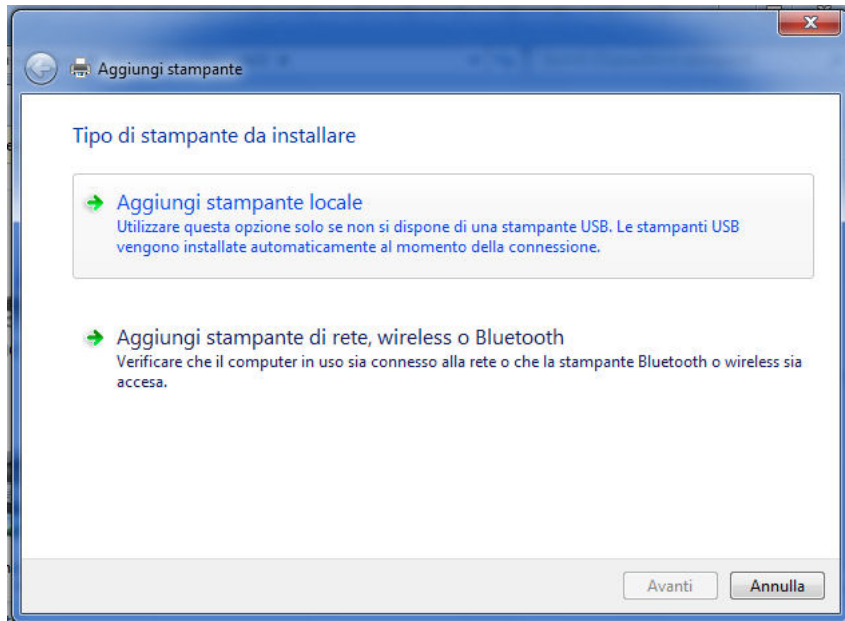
Aggiungi stampante

Tipo di stampante da installare

Aggiungi stampante locale
Utilizzare questa opzione solo se non si dispone di una stampante USB. Le stampanti USB vengono installate automaticamente al momento della connessione.

Aggiungi stampante di rete, wireless o Bluetooth
Verificare che il computer in uso sia connesso alla rete o che la stampante Bluetooth o wireless sia accesa.

Avanti
Annulla